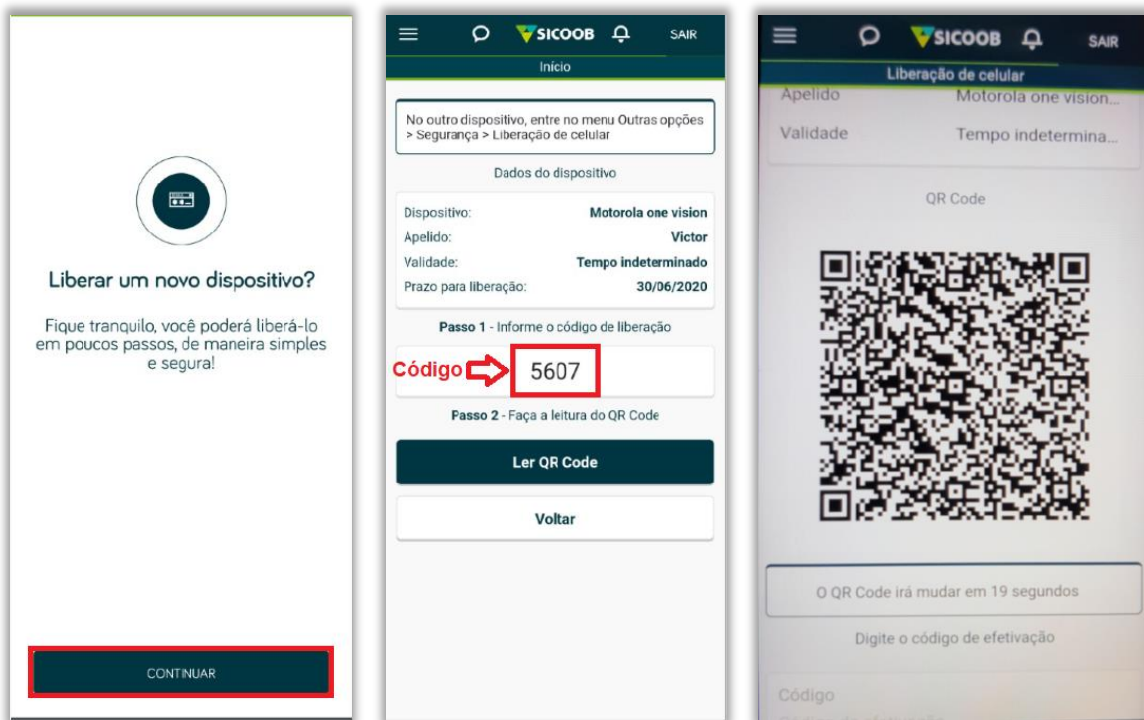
Liberar um novo dispositivo?

Fique tranquilo, você poderá liberá-lo em poucos passos, de maneira simples e segura!

CONTINUAR

SICOOB SAIR

Início

No outro dispositivo, entre no menu Outras opções > Segurança > Liberação de celular

Dados do dispositivo

| | |
|---|---|
| Dispositivo: | Motorola one vision |
| Apelido: | Victor |
| Validade: | Tempo indeterminado |
| Prazo para liberação: | 30/06/2020 |

Passo 1 - Informe o código de liberação

Código 5607

Passo 2 - Faça a leitura do QR Code

Ler QR Code

Voltar

SICOOB SAIR

Liberação de celular

Apelido Motorola one vision...

Validade Tempo indetermina...

QR Code

O QR Code irá mudar em 19 segundos

Digite o código de efetivação

Código